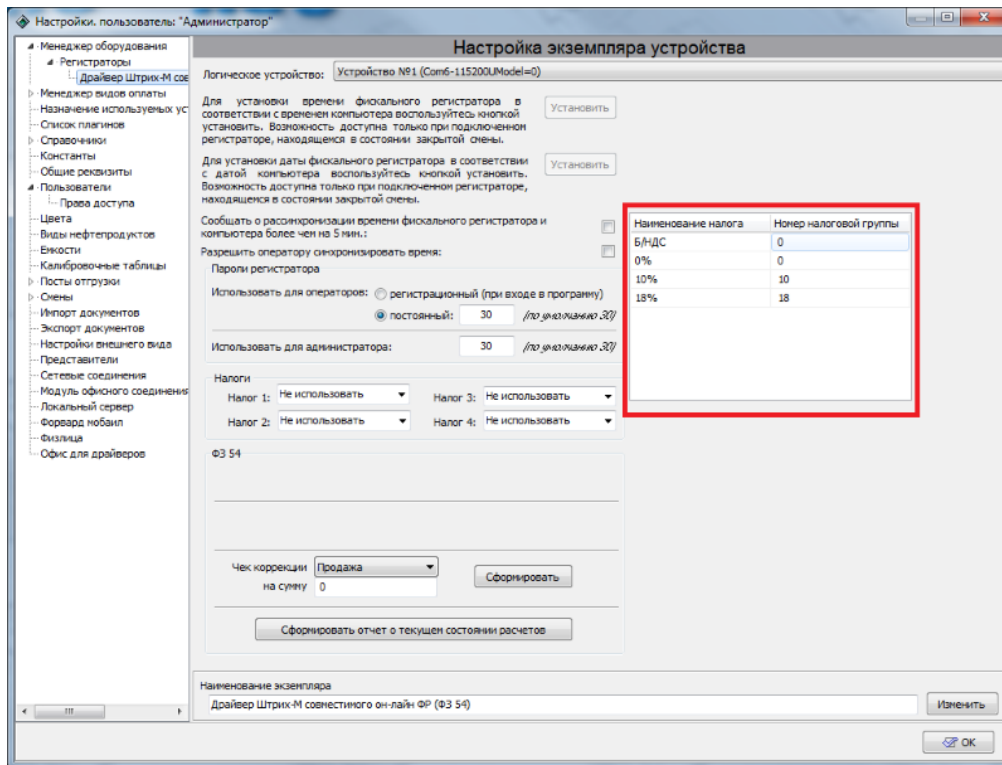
Настройки. пользователь: "Администратор"

Менеджер оборудования
Регистраторы
Драйвер Штрих-М сов
Менеджер видов оплаты
Назначение используемых ус
Список плагинов
Справочники
Константы
Общие реквизиты
Пользователи
Права доступа
Цвета
Виды нефтепродуктов
Емкости
Калибровочные таблицы
Посты отгрузки
Смены
Импорт документов
Экспорт документов
Настройки внешнего вида
Представители
Сетевые соединения
Модуль офисного соединения
Локальный сервер
Форвард мобайл
Физлица
Офис для драйверов

Настройка экземпляра устройства

Логическое устройство: Устройство №1 (Com6-115200UModel=0)

Для установки времени фискального регистратора в соответствии с временем компьютера воспользуйтесь кнопкой установить. Возможность доступна только при подключенном регистраторе, находящемся в состоянии закрытой смены.
Установить

Для установки даты фискального регистратора в соответствии с датой компьютера воспользуйтесь кнопкой установить. Возможность доступна только при подключенном регистраторе, находящемся в состоянии закрытой смены.
Установить

Сообщать о рассинхронизации времени фискального регистратора и компьютера более чем на 5 мин.:
Разрешить оператору синхронизировать время:

Пароли регистратора
Использовать для операторов: регистрационный (при входе в программу)
постоянный: 30 (по умолчанию 30)
Использовать для администратора: 30 (по умолчанию 30)

Налоги
Налог 1: Не использовать
Налог 3: Не использовать
Налог 2: Не использовать
Налог 4: Не использовать

ФЗ 54

Чек коррекции Продажа
на сумму 0
Сформировать

Сформировать отчет о текущем состоянии расчетов

| Наименование налога | Номер налоговой группы |
|---|---|
| Б/НДС | 0 |
| 0% | 0 |
| 10% | 10 |
| 18% | 18 |

Наименование экземпляра
Драйвер Штрих-М совместимого он-лайн ФР (ФЗ 54)
Изменить

OK